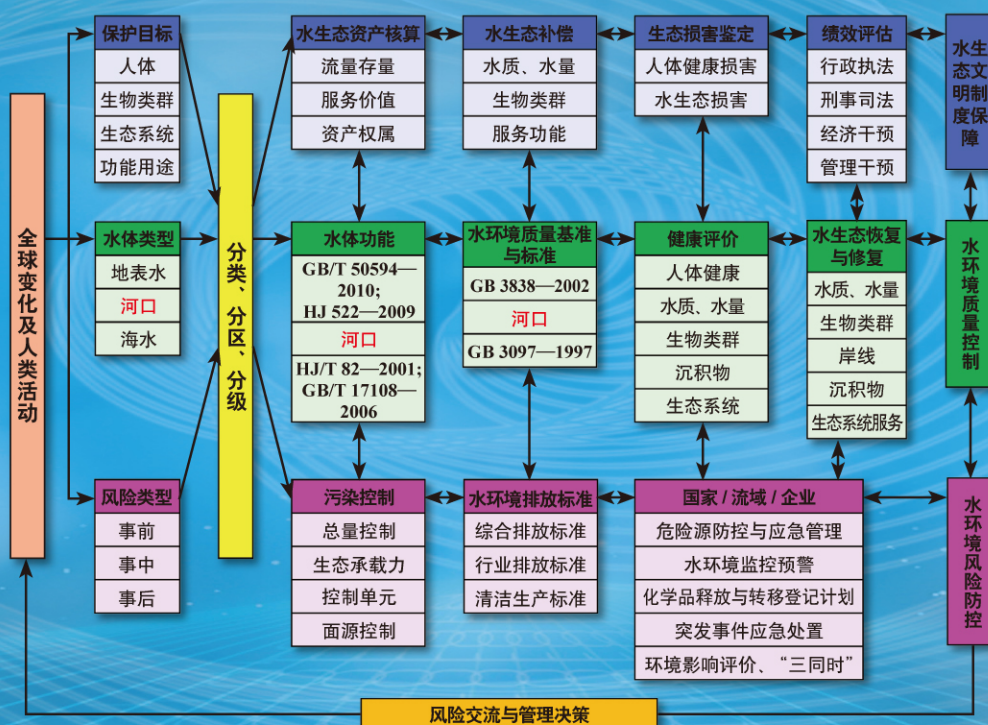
全球变化及人类活动

保护目标
人体
生物类群
生态系统
功能用途

水体类型
地表水
河口
海水

风险类型
事前
事中
事后

分类、分区、分级

水生态资产核算
流量存量
服务价值
资产权属

水体功能
GB/T 50594—2010;
HJ 522—2009
河口
HJ/T 82—2001;
GB/T 17108—2006

污染控制
总量控制
生态承载力
控制单元
面源控制

水生态补偿
水质、水量
生物类群
服务功能

水环境质量基准与标准
GB 3838—2002
河口
GB 3097—1997

水环境排放标准
综合排放标准
行业排放标准
清洁生产标准

生态损害鉴定
人体健康损害
水生态损害

健康评价
人体健康
水质、水量
生物类群
沉积物
生态系统

国家 / 流域 / 企业
危险源防控与应急管理
水环境监控预警
化学品释放与转移登记计划
突发事件应急处置
环境影响评价、“三同时”

绩效评估
行政执法
刑事司法
经济干预
管理干预

水生态恢复与修复
水质、水量
生物类群
岸线
沉积物
生态系统服务

水生态文明制度保障

水环境质量控制

水环境风险防控

风险交流与管理决策